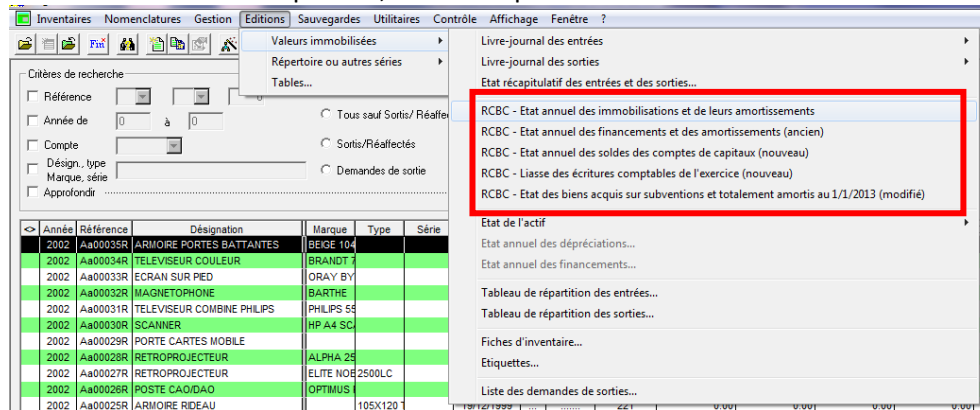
Inventaires Nomenclatures Gestion Editions Sauvegardes Utilitaires Contrôle Affichage Fenêtre ?

Fin

Valeurs immobilisées
Répertoire ou autres séries
Tables...

Livre-journal des entrées
Livre-journal des sorties
Etat récapitulatif des entrées et des sorties...
RCBC - Etat annuel des immobilisations et de leurs amortissements
RCBC - Etat annuel des financements et des amortissements (ancien)
RCBC - Etat annuel des soldes des comptes de capitaux (nouveau)
RCBC - Liasse des écritures comptables de l'exercice (nouveau)
RCBC - Etat des biens acquis sur subventions et totalement amortis au 1/1/2013 (modifié)
Etat de l'actif
Etat annuel des dépréciations...
Etat annuel des financements...
Tableau de répartition des entrées...
Tableau de répartition des sorties...
Fiches d'inventaire...
Etiquettes...
Liste des demandes de sorties...

Critères de recherche
Référence
Année de 0 à 0
Compte
Désign., type Marque, série
Approfondir
Tous sauf Sortis/Réaffec
Sortis/Réaffectés
Demandes de sortie

| <> | Année | Référence | Désignation | Marque | Type | Série |
|---|---|---|---|---|---|---|
| | 2002 | Aa00035R | ARMOIRE PORTES BATTANTES | BEIGE 104 | | |
| | 2002 | Aa00034R | TELEVISEUR COULEUR | BRANDT 7 | | |
| | 2002 | Aa00033R | ECRAN SUR PIED | ORAY BY | | |
| | 2002 | Aa00032R | MAGNETOPHONE | BARTHE | | |
| | 2002 | Aa00031R | TELEVISEUR COMBINE PHILIPS | PHILIPS 55 | | |
| | 2002 | Aa00030R | SCANNER | HP A4 SC | | |
| | 2002 | Aa00029R | PORTE CARTES MOBILE | | | |
| | 2002 | Aa00028R | RETROPROJECTEUR | ALPHA 25 | | |
| | 2002 | Aa00027R | RETROPROJECTEUR | ELITE NOE | 2500LC | |
| | 2002 | Aa00026R | POSTE CAO/DAO | OPTIMUS | | |
| | 2002 | Aa00025R | ARMOIRE RIDEAU | | 105X120 | |